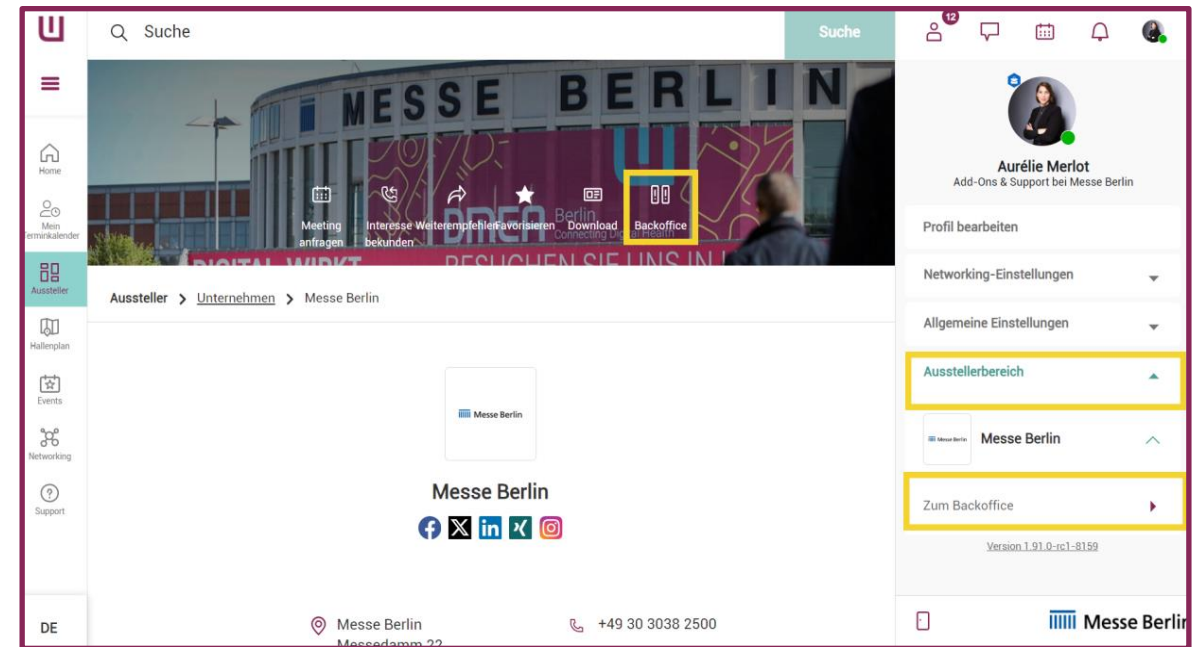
Suche
Suche
12
Home
Mein Terminkalender
Aussteller
Hallenplan
Events
Networking
Support
DE
MESSE BERLIN
Meeting anfragen
Interesse bekunden
Weiterempfehlen
Favorisieren
Download
Backoffice
Berlin
Connecting Digital Health
DIGITAL WIRKT
BESUCHEN SIE UNS IN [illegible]
Aussteller > Unternehmen > Messe Berlin
Messe Berlin
Messe Berlin
Messe Berlin
Messedamm 22
+49 30 3038 2500
Aurélie Merlot
Add-Ons & Support bei Messe Berlin
Profil bearbeiten
Networking-Einstellungen
Allgemeine Einstellungen
Ausstellerbereich
Messe Berlin
Messe Berlin
Zum Backoffice
Version 1.91.0-rc1-8159
Messe Berlin